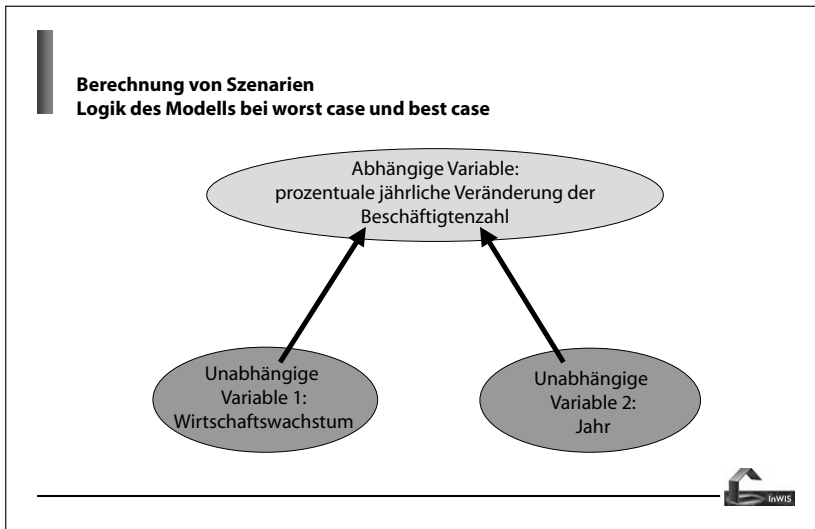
Berechnung von Szenarien
Logik des Modells bei worst case und best case

Abhängige Variable: prozentuale jährliche Veränderung der Beschäftigtenzahl

Unabhängige Variable 1: Wirtschaftswachstum

Unabhängige Variable 2: Jahr

InWIS